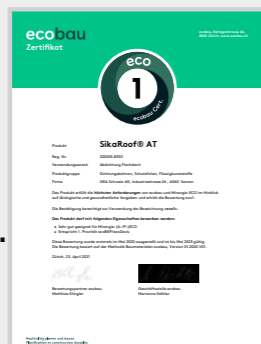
ecobau
Zertifikat

eco
1
ecobau Cert.

Produkt
SikaRoof® AT

Reg. Nr.
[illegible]

Verwendungszweck
Abdichtung Flachdach

Produktgruppe
Dichtungsbahnen, Schutzfolien, Flüssigkunststoffe

Firma
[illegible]

Das Produkt erfüllt die höchsten Anforderungen von ecobau und Minergie-ECO im Hinblick auf ökologische und gesundheitliche Vorgaben und erhält die Bewertung eco1.

Die Bestätigung berechtigt zur Verwendung der Bezeichnung eco1.

Das Produkt darf mit folgenden Eigenschaften beworben werden:
• Sehr gut geeignet für Minergie-(A-/P-)ECO
• Eco-priorität 1, Priorität ecoBKP/ecoDevis

Diese Bewertung wurde erstmals im Mai 2020 ausgestellt und ist bis Mai 2023 gültig. Die Bewertung basiert auf der Methodik Baumaterialien ecobau, Version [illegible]

Zürich, 23. April 2021

Bewertungspartner ecobau
Matthias Klingler

Geschäftsstelle ecobau
Marianne Stähler

Nachhaltig planen und bauen
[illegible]